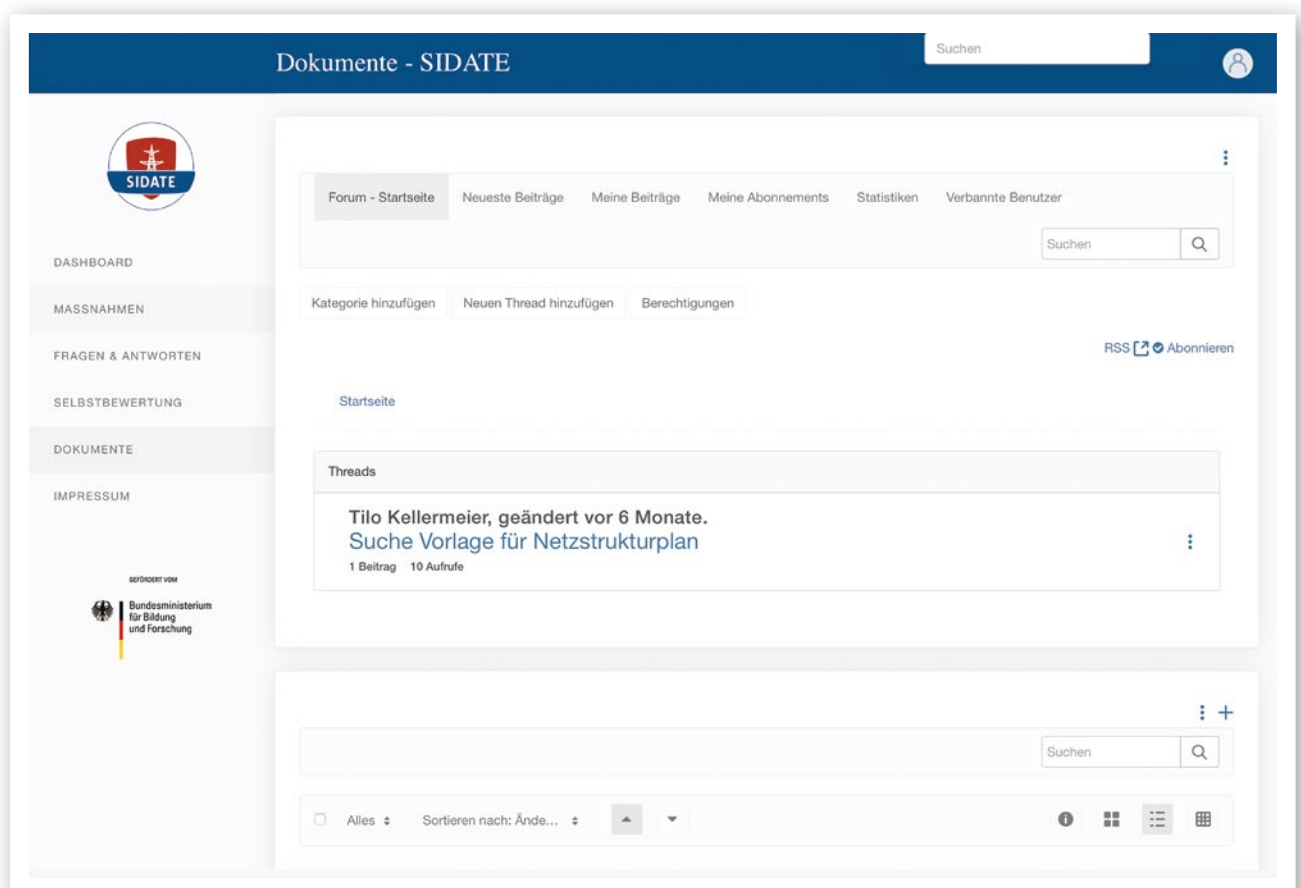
Dokumente - SIDATE

Suchen

SIDATE

DASHBOARD

MASSNAHMEN

FRAGEN & ANTWORTEN

SELBSTBEWERTUNG

DOKUMENTE

IMPRESSUM

GEFÖRDERT VOM

Bundesministerium für Bildung und Forschung

Forum - Startseite | Neueste Beiträge | Meine Beiträge | Meine Abonnements | Statistiken | Verbannte Benutzer

Suchen

Kategorie hinzufügen | Neuen Thread hinzufügen | Berechtigungen

RSS Abonnieren

Startseite

Threads

Tilo Kellermeier, geändert vor 6 Monate.
Suche Vorlage für Netzstrukturplan
1 Beitrag 10 Aufrufe

Suchen

Alles

Sortieren nach: Ände...